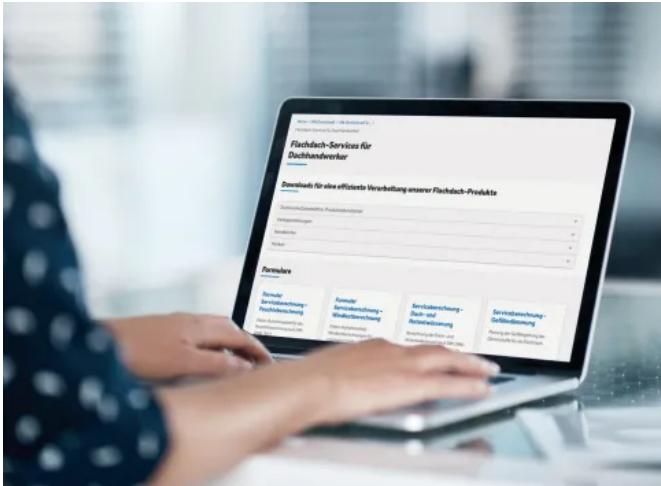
Flachdach-Services für Dachhandwerker

Downloads für eine effiziente Verarbeitung unserer Flachdach-Produkte

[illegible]

Verlegeanleitungen

Detailblätter

Planer

Formulare

Formular Serviceberechnung – Feuchtemessung

Formular Serviceberechnung – Windsogberechnung

Serviceberechnung – Dach- und Reinmeldeberechnung

Serviceberechnung – Gefälledämmung